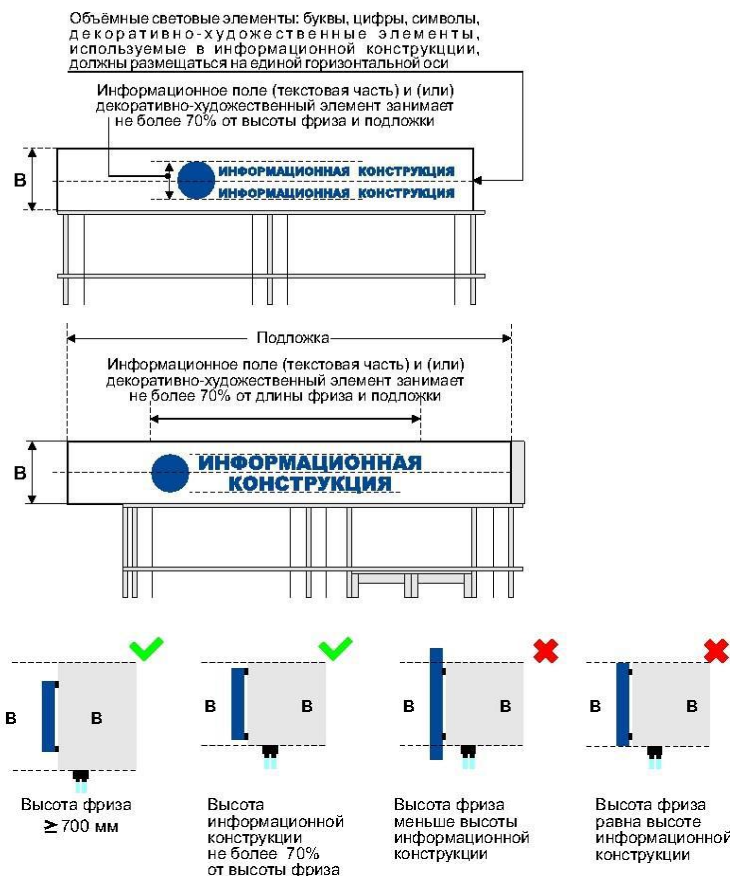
Объёмные световые элементы: буквы, цифры, символы, декоративно-художественные элементы, используемые в информационной конструкции, должны размещаться на единой горизонтальной оси

Информационное поле (текстовая часть) и (или) декоративно-художественный элемент занимает не более 70% от высоты фриза и подложки

В

ИНФОРМАЦИОННАЯ КОНСТРУКЦИЯ
ИНФОРМАЦИОННАЯ КОНСТРУКЦИЯ

Подложка

Информационное поле (текстовая часть) и (или) декоративно-художественный элемент занимает не более 70% от длины фриза и подложки

В

ИНФОРМАЦИОННАЯ КОНСТРУКЦИЯ

В В

Высота фриза $\geq$700 мм

В В

Высота информационной конструкции не более 70% от высоты фриза

В В

Высота фриза меньше высоты информационной конструкции

В В

Высота фриза равна высоте информационной конструкции